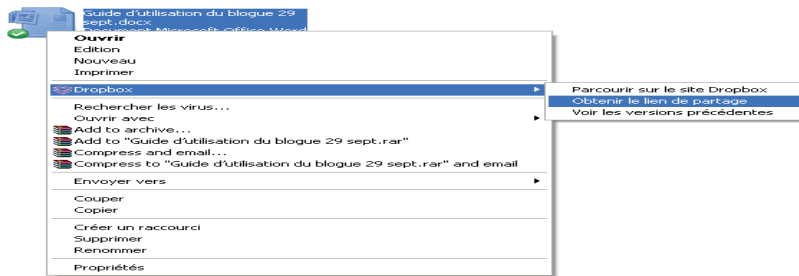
Guide d'utilisation du blogue 29 sept.docx
Document Microsoft Office Word

Ouvrir
Edition
Nouveau
Imprimer

Dropbox

Rechercher les virus...
Ouvrir avec
Add to archive...
Add to "Guide d'utilisation du blogue 29 sept.rar"
Compress and email...
Compress to "Guide d'utilisation du blogue 29 sept.rar" and email

Envoyer vers

Couper
Copier

Créer un raccourci
Supprimer
Renommer

Propriétés

Parcourir sur le site Dropbox
Obtenir le lien de partage
Voir les versions précédentes